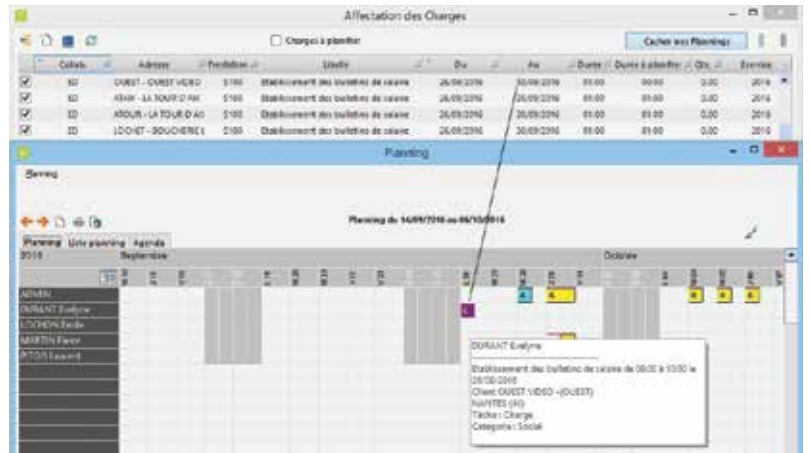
Affectation des Charges

Charges à planifier

Cacher mes Plannings

| | Collab. | Adresse | Prestation | Libellé | Du | Au | Durée | Durée à planifier | Qté | Exercice |
|---|---|---|---|---|---|---|---|---|---|---|
| ☑ | ED | OUEST - OUEST VIDEO | S100 | Etablissement des bulletins de salaire | 26/09/2016 | 30/09/2016 | 01:00 | 00:00 | 0,00 | 2016 |
| ☑ | ED | ARAM - LA TOUR D'AX | S100 | Etablissement des bulletins de salaire | 26/09/2016 | 30/09/2016 | 01:00 | 01:00 | 0,00 | 2016 |
| ☑ | ED | ARDUR - LA TOUR D'AX | S100 | Etablissement des bulletins de salaire | 26/09/2016 | 30/09/2016 | 01:00 | 01:00 | 0,00 | 2016 |
| ☑ | ED | LOCHET - BOUCHERIE L | S100 | Etablissement des bulletins de salaire | 26/09/2016 | 30/09/2016 | 01:00 | 01:00 | 0,00 | 2016 |

Planning

Planning

Planning du 14/09/2016 au 06/10/2016

Planning Liste planning Agenda

2016 Septembre Octobre

ADMIN
DURANT Evelyne
LOCHON Emilie
MARTIN Pierre
PITOIS Laurent

DURANT Evelyne
Etablissement des bulletins de salaire de 08:00 à 10:00 le 26/09/2016
Client OUEST VIDEO -(OUEST)
NANTES (44)
Tâche : Charge
Categorie : Social